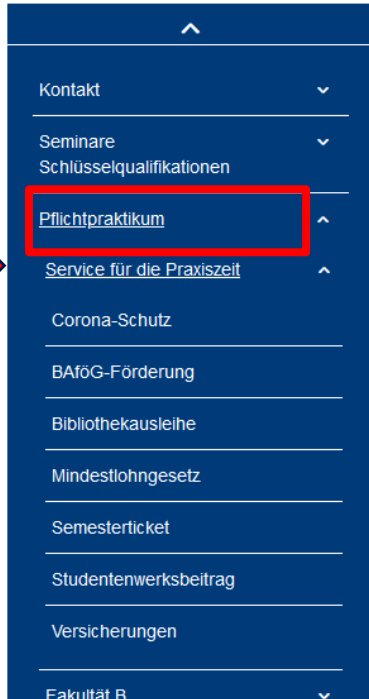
Kontakt

Seminare Schlüsselqualifikationen

Pflichtpraktikum

Service für die Praxiszeit

Corona-Schutz

BAföG-Förderung

Bibliothekausleihe

Mindestlohngesetz

Semesterticket

Studentenwerksbeitrag

Versicherungen

Fakultät B